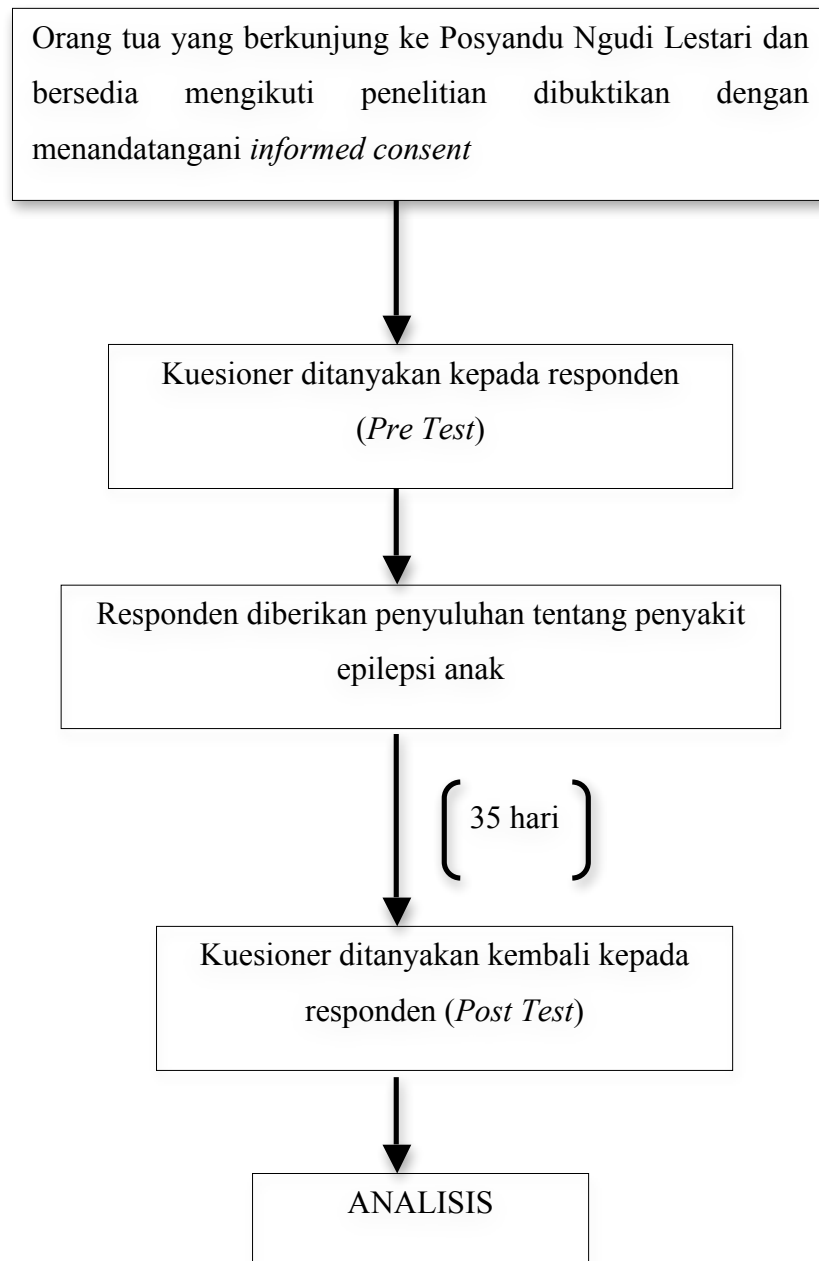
Orang tua yang berkunjung ke Posyandu Ngudi Lestari dan bersedia mengikuti penelitian dibuktikan dengan menandatangani informed consent

Kuesioner ditanyakan kepada responden (Pre Test)

Responden diberikan penyuluhan tentang penyakit epilepsi anak

35 hari

Kuesioner ditanyakan kembali kepada responden (Post Test)

ANALISIS